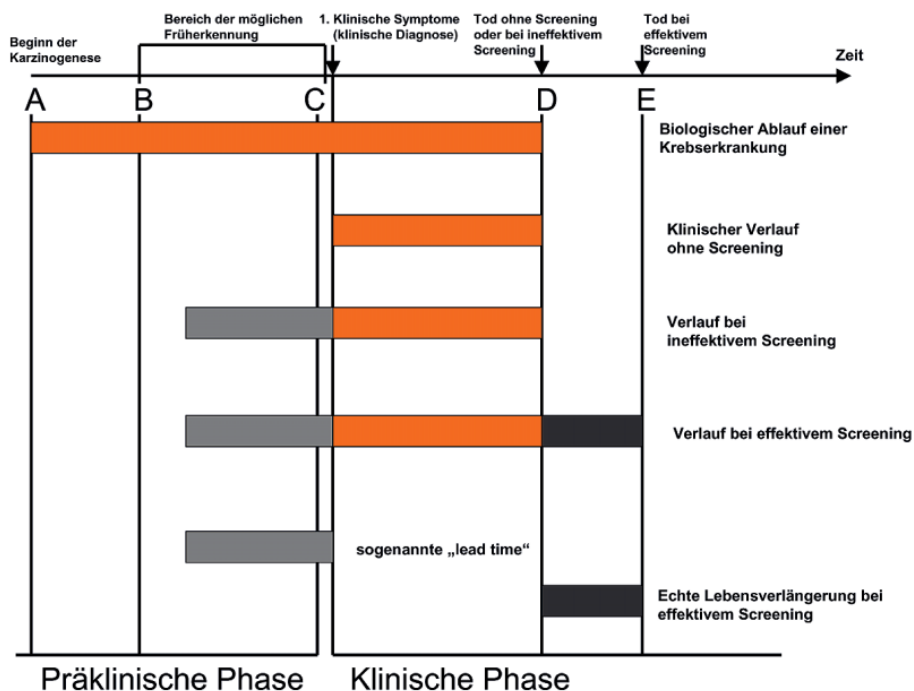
Beginn der Karzinogenese

Bereich der möglichen Früherkennung

1. Klinische Symptome (klinische Diagnose)

Tod ohne Screening oder bei ineffektivem Screening

Tod bei effektivem Screening

Zeit

A B C D E

Biologischer Ablauf einer Krebserkrankung

Klinischer Verlauf ohne Screening

Verlauf bei ineffektivem Screening

Verlauf bei effektivem Screening

sogenannte „lead time“

Echte Lebensverlängerung bei effektivem Screening

Präklinische Phase

Klinische Phase